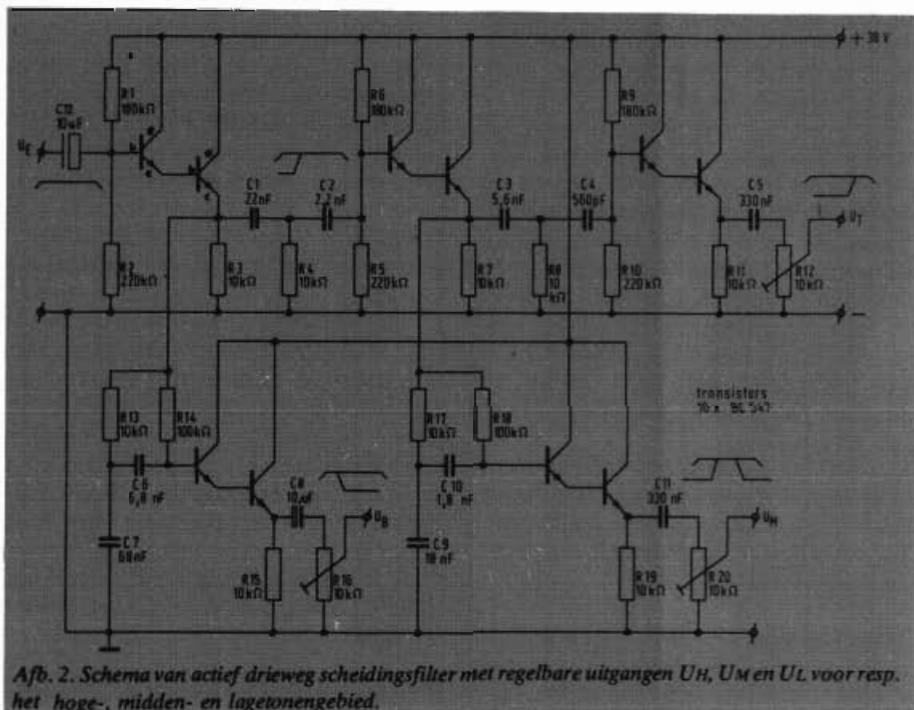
+ 30 V

R1 180kΩ
C12 10µF
$U_E$
R2 220kΩ
C1 22nF
C2 2,2 nF
R3 10kΩ
R4 10kΩ
R6 180kΩ
R5 220kΩ
C3 5,6 nF
C4 560pF
R7 10kΩ
R8 10 kΩ
R9 180kΩ
R10 220kΩ
C5 330 nF
$U_T$
R11 10kΩ
R12 10kΩ

−

transistors
10 x BC 547

R13 10kΩ
R14 100kΩ
C6 6,8 nF
C8 10µF
$U_B$
C7 68nF
R15 10kΩ
R16 10kΩ
R17 10kΩ
R18 100kΩ
C10 1,8 nF
C9 18 nF
C11 330 nF
$U_H$
R19 10kΩ
R20 10kΩ

Afb. 2. Schema van actief drieweg scheidingsfilter met regelbare uitgangen $U_H$, $U_M$ en $U_L$ voor resp. het hoge-, midden- en lagetonengebied.